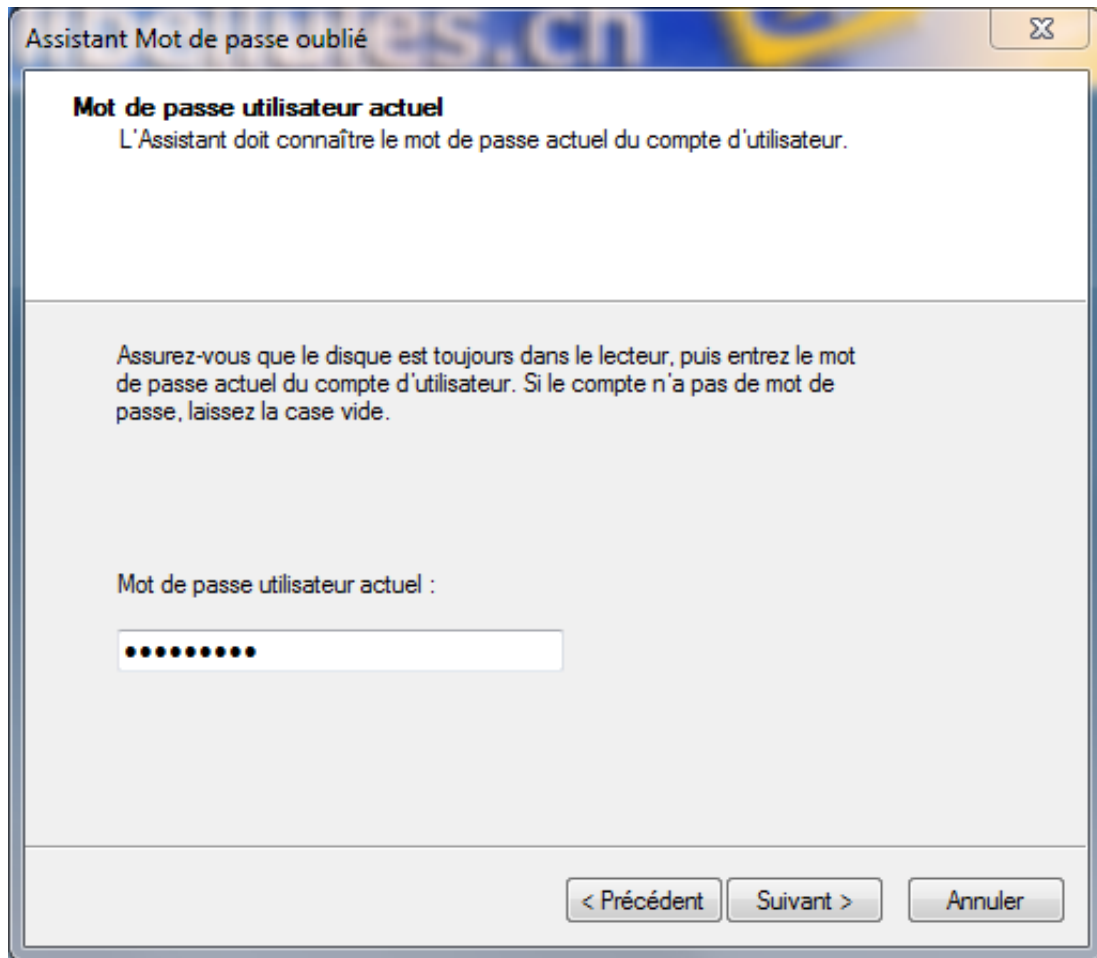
Assistant Mot de passe oublié

Mot de passe utilisateur actuel
L'Assistant doit connaître le mot de passe actuel du compte d'utilisateur.

Assurez-vous que le disque est toujours dans le lecteur, puis entrez le mot de passe actuel du compte d'utilisateur. Si le compte n'a pas de mot de passe, laissez la case vide.

Mot de passe utilisateur actuel :

•••••••••

< Précédent Suivant > Annuler